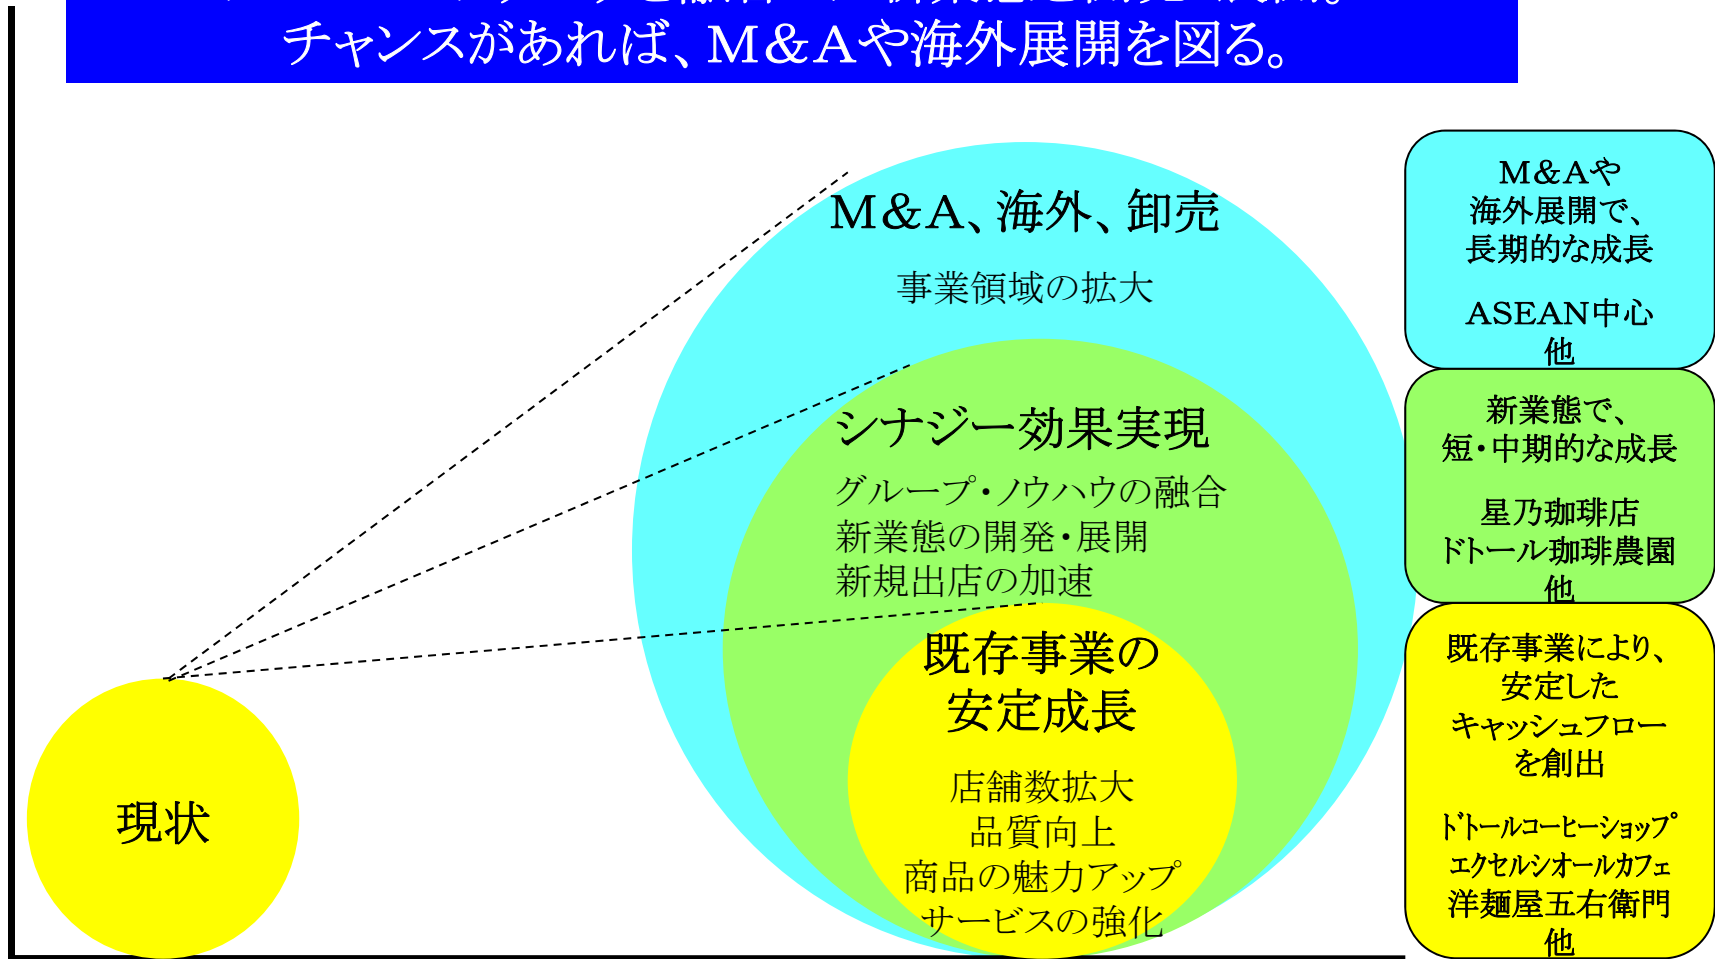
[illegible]
チャンスがあれば、M&Aや海外展開を図る。

M&A、海外、卸売
事業領域の拡大

シナジー効果実現
グループ・ノウハウの融合
新業態の開発・展開
新規出店の加速

既存事業の安定成長
店舗数拡大
品質向上
商品の魅力アップ
サービスの強化

現状

M&Aや海外展開で、長期的な成長

ASEAN中心他

新業態で、短・中期的な成長

星乃珈琲店
ドトール珈琲農園
他

既存事業により、安定したキャッシュフローを創出

ドトールコーヒーショップ
エクセルシオールカフェ
洋麺屋五右衛門
他